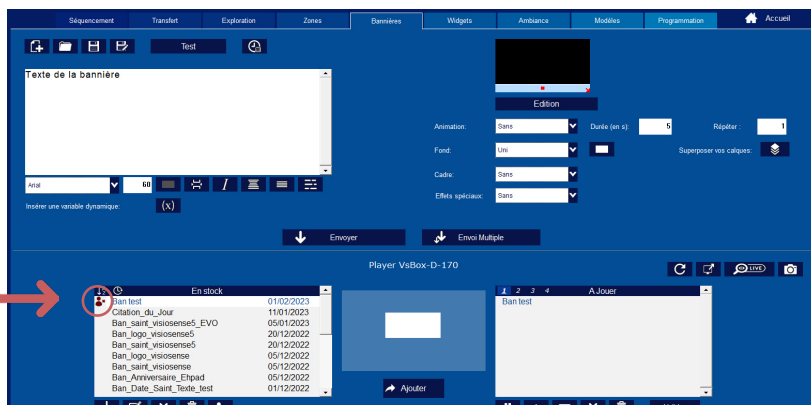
Séquencement Transfert Exploration Zones Bannières Widgets Ambiance Modèles Programmation Accueil

Test

Texte de la bannière

Arial 60

Insérer une variable dynamique: (x)

Edition

Animation: Sans
Durée (en s): 5
Répéter: 1
Fond: Uni
Superposer vos calques:
Cadre: Sans
Effets spéciaux: Sans

Envoyer
Envoi Multiple

Player VsBox-D-170

LIVE

En stock

| | |
|---|---|
| Ban test | 01/02/2023 |
| Citation_du_Jour | 11/01/2023 |
| Ban_saint_visiosense5_EVO | 05/01/2023 |
| Ban_logo_visiosense5 | 20/12/2022 |
| Ban_saint_visiosense5 | 20/12/2022 |
| Ban_logo_visiosense | 05/12/2022 |
| Ban_saint_visiosense | 05/12/2022 |
| Ban_Anniversaire_Ehpad | 05/12/2022 |
| Ban_Date_Saint_Texte_test | 01/12/2022 |

Ajouter

1 2 3 4 A Jouer
Ban test